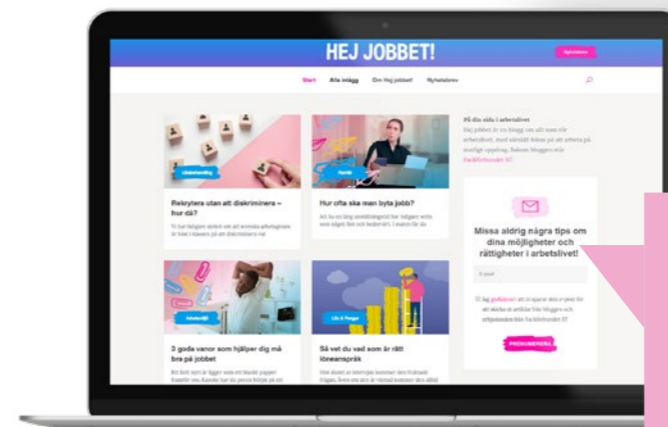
HEJ JOBBET!

Nyhetsbrev

Start Alla inlägg Om Hej jobbet! Nyhetsbrev

Likabehandling

Rekrytera utan att diskriminera – hur då?

Karriär

Hur ofta ska man byta jobb?

På din sida i arbetslivet

Missa aldrig några tips om dina möjligheter och rättigheter i arbetslivet!

E-post

PRENUMERERA

Arbetsmiljö

3 goda vanor som hjälper dig må bra på jobbet

Lön & Pengar

Så vet du vad som är rätt löneanspråk